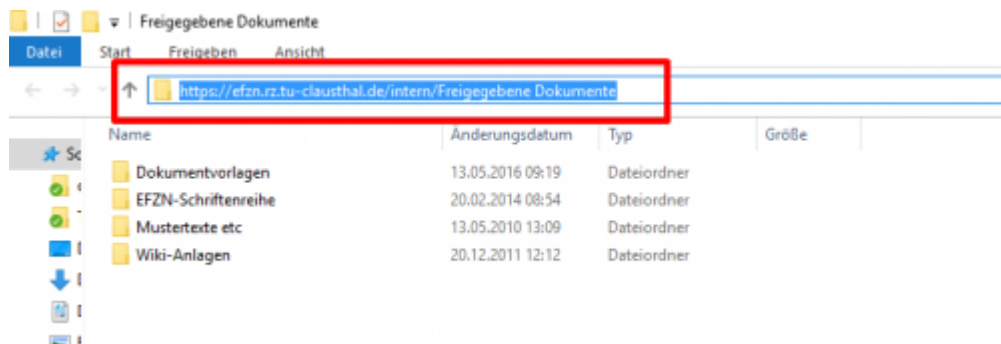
Freigegebene Dokumente

Datei | Start | Freigeben | Ansicht

https://efzn.rz.tu-clausthal.de/intern/Freigegebene Dokumente

| Name | Änderungsdatum | Typ | Größe |
|---|---|---|---|
| Dokumentvorlagen | 13.05.2016 09:19 | Dateiordner | |
| EFZN-Schriftenreihe | 20.02.2014 08:54 | Dateiordner | |
| Mustertexte etc | 13.05.2010 13:09 | Dateiordner | |
| Wiki-Anlagen | 20.12.2011 12:12 | Dateiordner | |

Sc